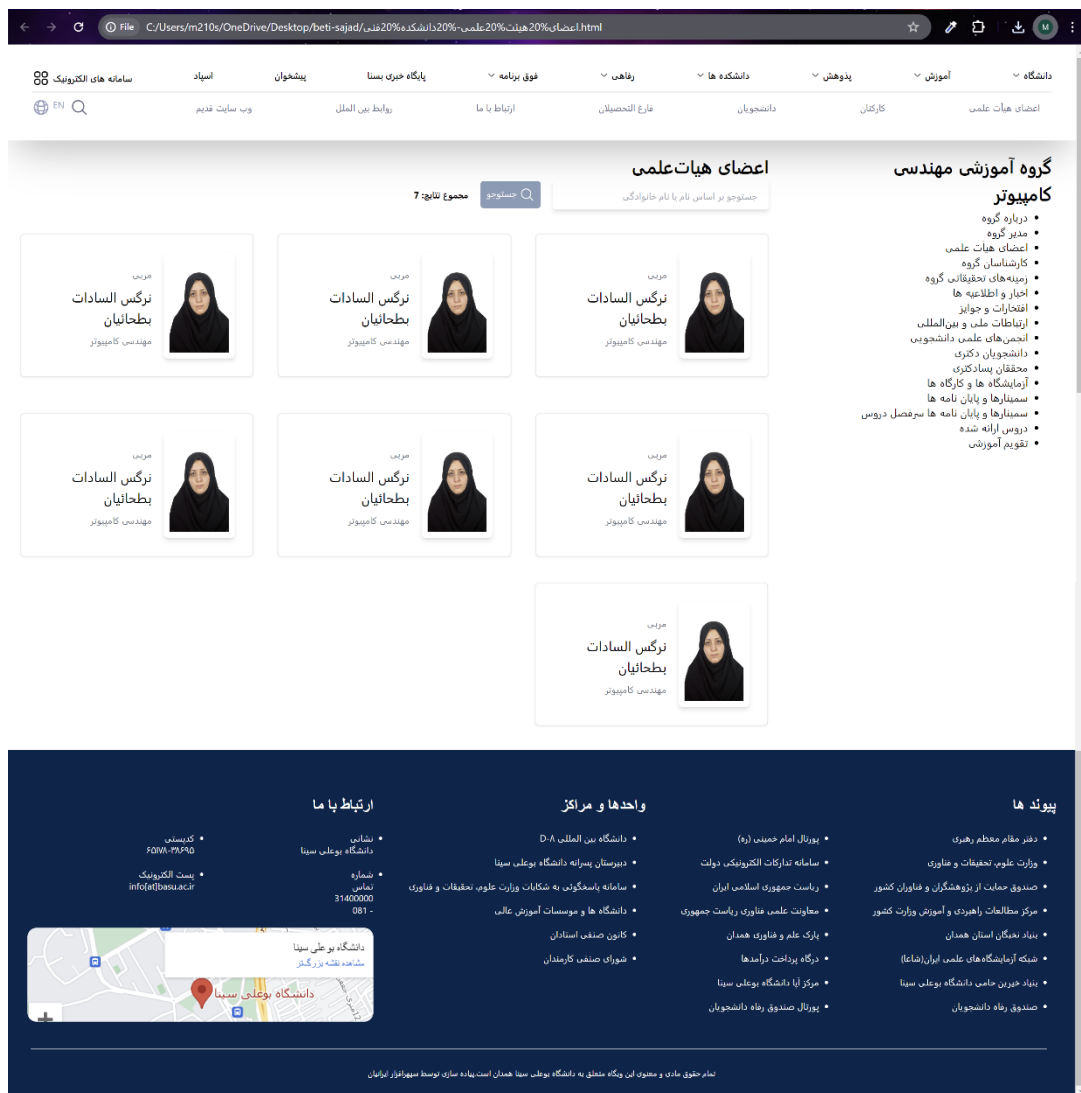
File C:/Users/m210s/OneDrive/Desktop/beti-sajad/اعضای%20هیئت%20علمی-%20دانشکده%20فنی.html

دانشگاه آموزش پژوهش دانشکده ها رفاهی فوق برنامه پایگاه خبری بسنا پیشخوان اسپاد سامانه های الکترونیک

اعضای هیأت علمی کارکنان دانشجویان فارغ التحصیلان ارتباط با ما روابط بین الملل وب سایت قدیم EN

گروه آموزشی مهندسی کامپیوتر

- درباره گروه
- مدیر گروه
- اعضای هیأت علمی
- کارشناسان گروه
- زمینه‌های تحقیقاتی گروه
- اخبار و اطلاعیه ها
- افتخارات و جوایز
- ارتباطات ملی و بین‌المللی
- انجمن‌های علمی دانشجویی
- دانشجویان دکتری
- محققان پسادکتری
- آزمایشگاه ها و کارگاه ها
- سمینارها و پایان نامه ها
- سمینارها و پایان نامه ها سرفصل دروس
- دروس ارائه شده
- تقویم آموزشی

اعضای هیأت‌علمی

جستوجو بر اساس نام یا نام خانوادگی جستوجو مجموع نتایج: 7

مربی
نرگس السادات بطحائیان
مهندسی کامپیوتر

مربی
نرگس السادات بطحائیان
مهندسی کامپیوتر

مربی
نرگس السادات بطحائیان
مهندسی کامپیوتر

مربی
نرگس السادات بطحائیان
مهندسی کامپیوتر

مربی
نرگس السادات بطحائیان
مهندسی کامپیوتر

مربی
نرگس السادات بطحائیان
مهندسی کامپیوتر

مربی
نرگس السادات بطحائیان
مهندسی کامپیوتر

پیوند ها

- دفتر مقام معظم رهبری
- وزارت علوم، تحقیقات و فناوری
- صندوق حمایت از پژوهشگران و فناوران کشور
- مرکز مطالعات راهبردی و آموزش وزارت کشور
- بنیاد نخبگان استان همدان
- شبکه آزمایشگاه‌های علمی ایران(شاعا)
- بنیاد خیرین حامی دانشگاه بوعلی سینا
- صندوق رفاه دانشجویان

- پورتال امام خمینی (ره)
- سامانه تدارکات الکترونیکی دولت
- ریاست جمهوری اسلامی ایران
- معاونت علمی فناوری ریاست جمهوری
- پارک علم و فناوری همدان
- درگاه پرداخت درآمدها
- مرکز آپا دانشگاه بوعلی سینا
- پورتال صندوق رفاه دانشجویان

واحدها و مراکز

- دانشگاه بین المللی D-8
- دبیرستان پسرانه دانشگاه بوعلی سینا
- سامانه پاسخگوئی به شکایات وزارت علوم، تحقیقات و فناوری
- دانشگاه ها و موسسات آموزش عالی
- کانون صنفی استادان
- شورای صنفی کارمندان

ارتباط با ما

- نشانی دانشگاه بوعلی سینا
- شماره تماس 31400000 - 081
- کدپستی ۶۵۱۷۸-۳۸۶۹۵
- پست الکترونیک info[at]basu.ac.ir

دانشگاه بوعلی سینا
مشاهده نقشه بزرگتر
دانشگاه بوعلی سینا

تمام حقوق مادی و معنوی این وبگاه متعلق به دانشگاه بوعلی سینا همدان است.پیاده سازی توسط سپهرافزار ایرانیان